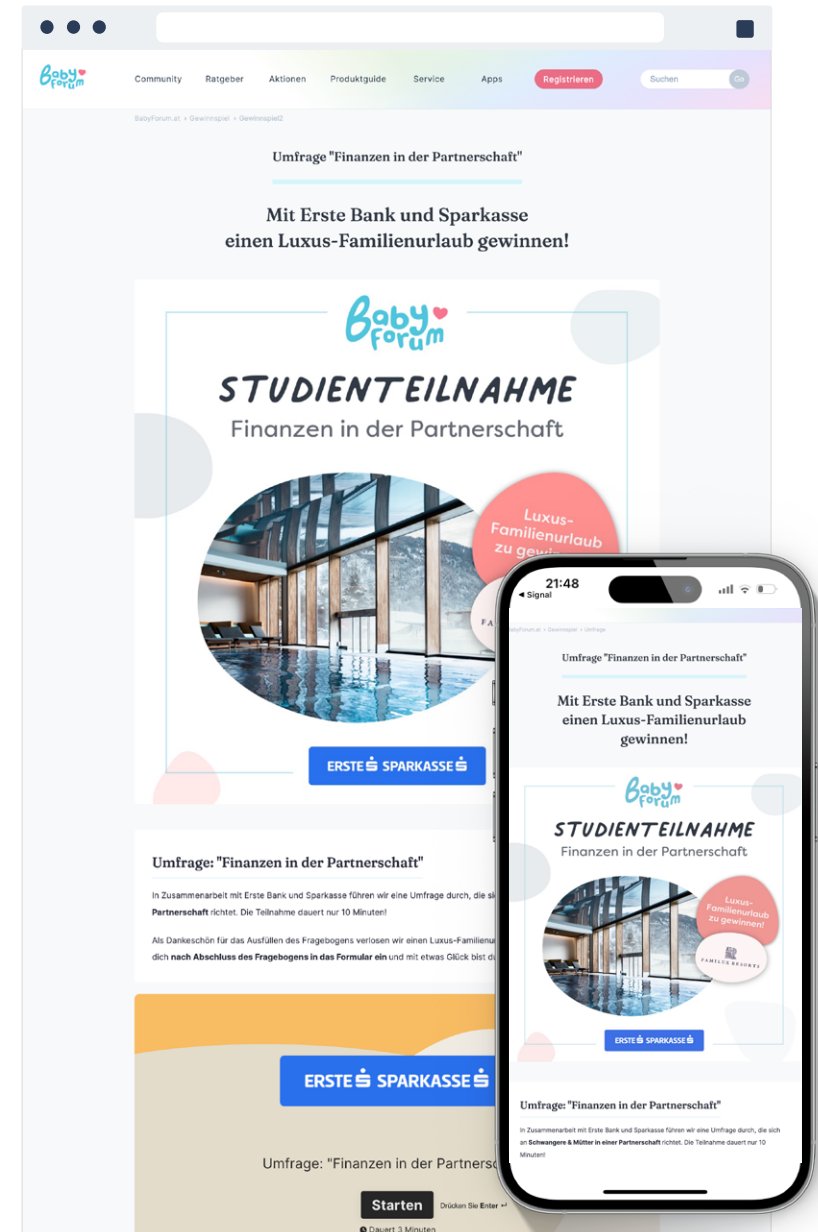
Baby Forum

Community Ratgeber Aktionen Produktguide Service Apps Registrieren Suchen Go

BabyForum.at > Gewinnspiel > Gewinnspiel2

Umfrage "Finanzen in der Partnerschaft"

Mit Erste Bank und Sparkasse einen Luxus-Familienurlaub gewinnen!

Baby Forum

STUDIENTEILNAHME

Finanzen in der Partnerschaft

Luxus-Familienurlaub zu gewin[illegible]

FA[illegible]

ERSTE SPARKASSE

Umfrage: "Finanzen in der Partnerschaft"

In Zusammenarbeit mit Erste Bank und Sparkasse führen wir eine Umfrage durch, die s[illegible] Partnerschaft richtet. Die Teilnahme dauert nur 10 Minuten!

Als Dankeschön für das Ausfüllen des Fragebogens verlosen wir einen Luxus-Familienu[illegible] dich nach Abschluss des Fragebogens in das Formular ein und mit etwas Glück bist d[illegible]

ERSTE SPARKASSE

Umfrage: "Finanzen in der Partners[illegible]

Starten Drücken Sie Enter

Dauert 3 Minuten

21:48
◀ Signal

BabyForum.at > Gewinnspiel > Umfrage

Umfrage "Finanzen in der Partnerschaft"

Mit Erste Bank und Sparkasse einen Luxus-Familienurlaub gewinnen!

Baby Forum

STUDIENTEILNAHME

Finanzen in der Partnerschaft

Luxus-Familienurlaub zu gewinnen!

FAMILUX RESORTS

ERSTE SPARKASSE

Umfrage: "Finanzen in der Partnerschaft"

In Zusammenarbeit mit Erste Bank und Sparkasse führen wir eine Umfrage durch, die sich an Schwangere & Mütter in einer Partnerschaft richtet. Die Teilnahme dauert nur 10 Minuten!